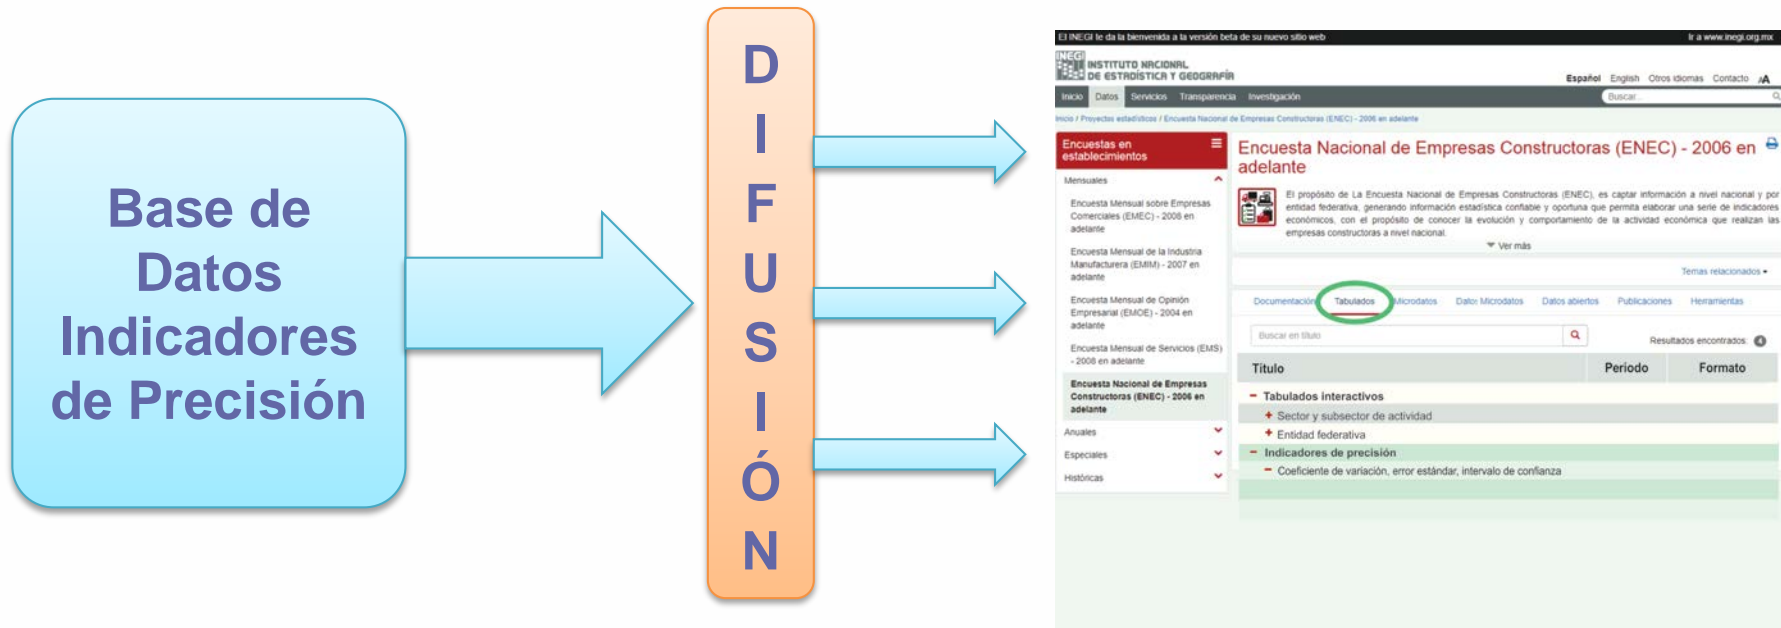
Base de Datos Indicadores de Precisión

D
I
F
U
S
I
Ó
N

El INEGI te da la bienvenida a la versión beta de su nuevo sitio web

Ir a www.inegi.org.mx

INEGI INSTITUTO NACIONAL DE ESTADÍSTICA Y GEOGRAFÍA

Español English Otros idiomas Contacto

Inicio Datos Servicios Transparencia Investigación

Buscar

Inicio / Proyectos estadísticos / Encuesta Nacional de Empresas Constructoras (ENEC) - 2006 en adelante

Encuestas en establecimientos

Mensuales

Encuesta Mensual sobre Empresas Comerciales (EMEC) - 2006 en adelante

Encuesta Mensual de la Industria Manufacturera (EMIM) - 2007 en adelante

Encuesta Mensual de Opinión Empresarial (EMOE) - 2004 en adelante

Encuesta Mensual de Servicios (EMS) - 2008 en adelante

Encuesta Nacional de Empresas Constructoras (ENEC) - 2006 en adelante

Anuales

Especiales

Históricas

Encuesta Nacional de Empresas Constructoras (ENEC) - 2006 en adelante

El propósito de La Encuesta Nacional de Empresas Constructoras (ENEC), es captar información a nivel nacional y por entidad federativa, generando información estadística confiable y oportuna que permita elaborar una serie de indicadores económicos, con el propósito de conocer la evolución y comportamiento de la actividad económica que realizan las empresas constructoras a nivel nacional.

Ver más

Temas relacionados

Documentación Tabulados Microdatos Datos Microdatos Datos abiertos Publicaciones Herramientas

Buscar en título

Resultados encontrados: 4

| Título | Periodo | Formato |
|---|---|---|
| Tabulados interactivos | | |
| Sector y subsector de actividad | | |
| Entidad federativa | | |
| Indicadores de precisión | | |
| Coeficiente de variación, error estándar, intervalo de confianza | | |